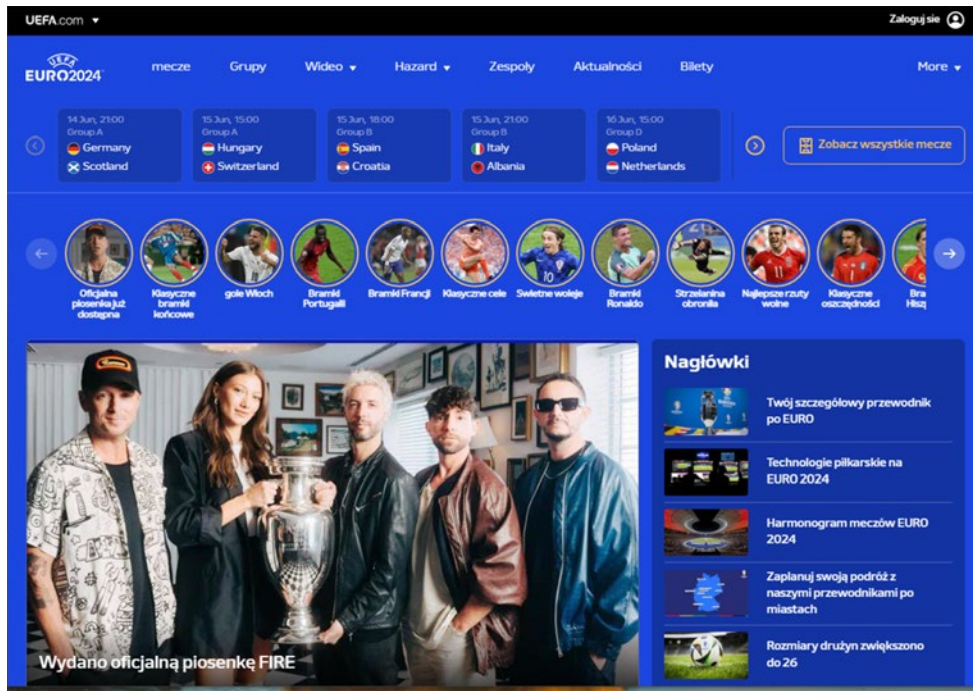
UEFA.com ▾

Zaloguj sie

UEFA EURO2024

mecze Grupy Wideo ▾ Hazard ▾ Zespoły Aktualności Bilety More ▾

14 Jun, 21:00
Group A
Germany
Scotland

15 Jun, 15:00
Group A
Hungary
Switzerland

15 Jun, 18:00
Group B
Spain
Croatia

15 Jun, 21:00
Group B
Italy
Albania

16 Jun, 15:00
Group D
Poland
Netherlands

Zobacz wszystkie mecze

Oficjalna piosenka już dostępna

Klasyczne bramki końcowe

gole Włoch

Bramki Portugalii

Bramki Francji

Klasyczne cele

Świetne woleje

Bramki Ronaldo

Strzelanina obronna

Najlepsze rzuty wolne

Klasyczne oszczędności

Bra Hiszp

Wydano oficjalną piosenkę FIRE

Nagłówki

Twój szczegółowy przewodnik po EURO

Technologie piłkarskie na EURO 2024

Harmonogram meczów EURO 2024

Zaplanuj swoją podróż z naszymi przewodnikami po miastach

Rozmiary drużyn zwiększono do 26